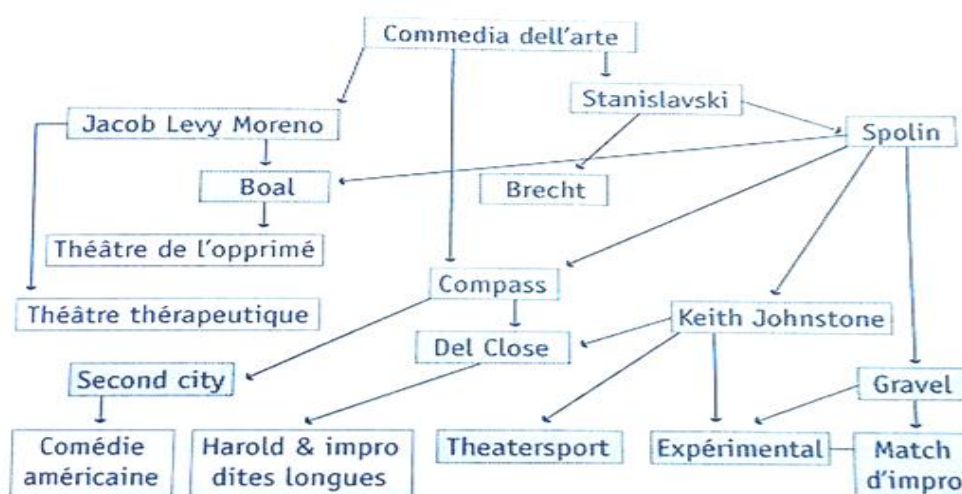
Commedia dell'arte

Jacob Levy Moreno

Stanislavski

Spolin

Boal

Brecht

Théâtre de l'opprimé

Compass

Théâtre thérapeutique

Keith Johnstone

Del Close

Second city

Gravel

Comédie américaine

Harold & impro dites longues

Theatersport

Expérimental

Match d'impro